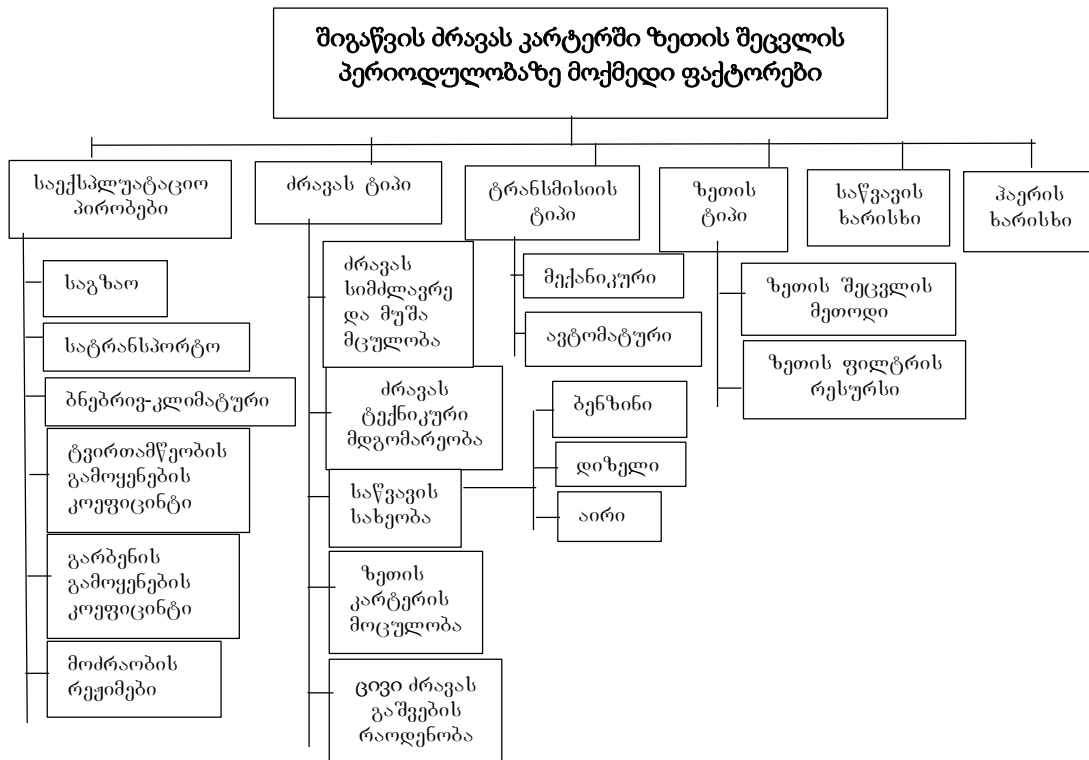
შიგაწვის ძრავას კარტერში ზეთის შეცვლის პერიოდულობაზე მოქმედი ფაქტორები

საექსპლუატაციო პირობები

საგზაო

სატრანსპორტო

ბნებრივ-კლიმატური

ტვირთამწეობის გამოყენების კოეფიცინტი

გარბენის გამოყენების კოეფიცინტი

მოძრაობის რეჟიმები

ძრავას ტიპი

ძრავას სიმძლავრე და მუშა მცულობა

ძრავას ტექნიკური მდგომარეობა

საწვავის სახეობა

ბენზინი

დიზელი

აირი

ზეთის კარტერის მოცულობა

ცივი ძრავას გაშვების რაოდენობა

ტრანსმისიის ტიპი

მექანიკური

ავტომატური

ზეთის ტიპი

ზეთის შეცვლის მეთოდი

ზეთის ფილტრის რესურსი

საწვავის ხარისხი

ჰაერის ხარისხი